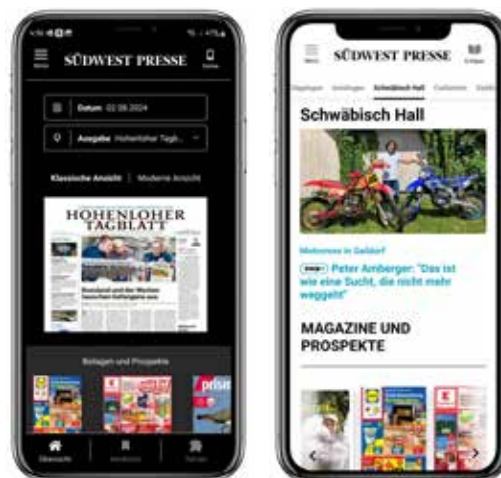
SÜDWEST PRESSE

Menü

Datum: 02.09.2024

Ausgabe: Hohenloher Tagb...

Klassische Ansicht | Moderne Ansicht

HOHENLOHER TAGBLATT

Beilagen und Prospekte

Übersicht

SÜDWEST PRESSE

Menü

Schwäbisch Hall

Schwäbisch Hall

Motocross in Gaildorf

Peter Amberger: "Das ist wie eine Sucht, die nicht mehr weggeht"

MAGAZINE UND PROSPEKTE